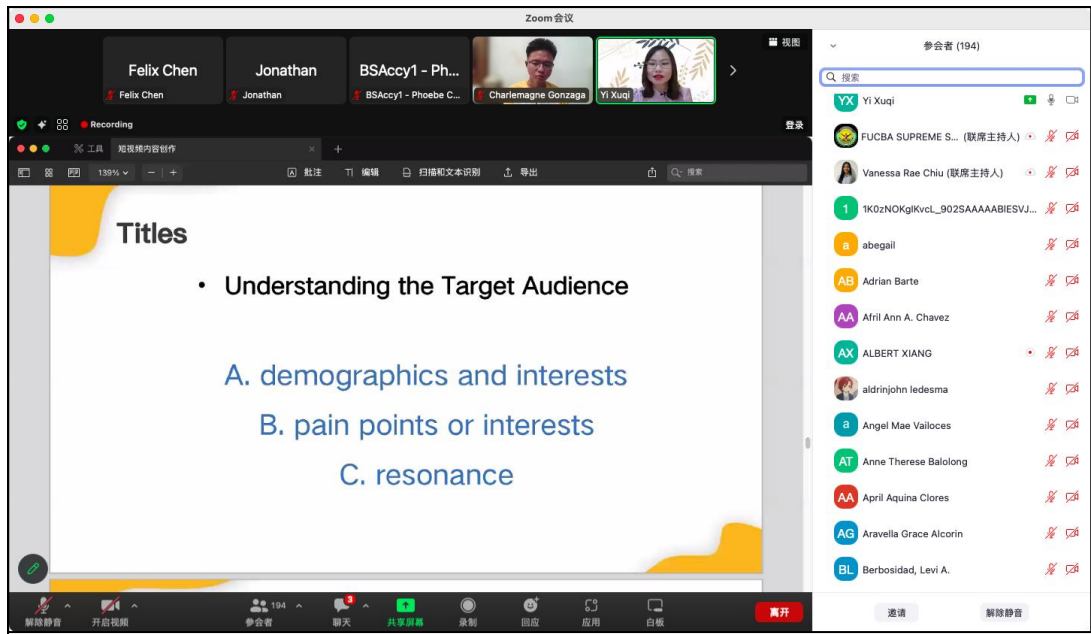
Zoom会议

Felix Chen
Felix Chen
Jonathan
Jonathan
BSAccy1 - Ph...
BSAccy1 - Phoebe C...
Charlemagne Gonzaga
Yi Xuqi
视图

Recording
登录

工具
短视频内容创作
+
139%
批注
编辑
扫描和文本识别
导出
搜索

Titles

• Understanding the Target Audience

A. demographics and interests

B. pain points or interests

C. resonance

解除静音
开启视频
194
参会者
3
聊天
共享屏幕
录制
回应
应用
白板
离开

参会者 (194)
搜索
YX Yi Xuqi
FUCBA SUPREME S... (联席主持人)
Vanessa Rae Chiu (联席主持人)
1 1K0zNOKglKvcL_902SAAAAABIESVJ...
a abegail
AB Adrian Barte
AA Afril Ann A. Chavez
AX ALBERT XIANG
aldrinjohn ledesma
a Angel Mae Vailoces
AT Anne Therese Balolong
AA April Aquina Clores
AG Aravella Grace Alcorin
BL Berbosidad, Levi A.
邀请
解除静音